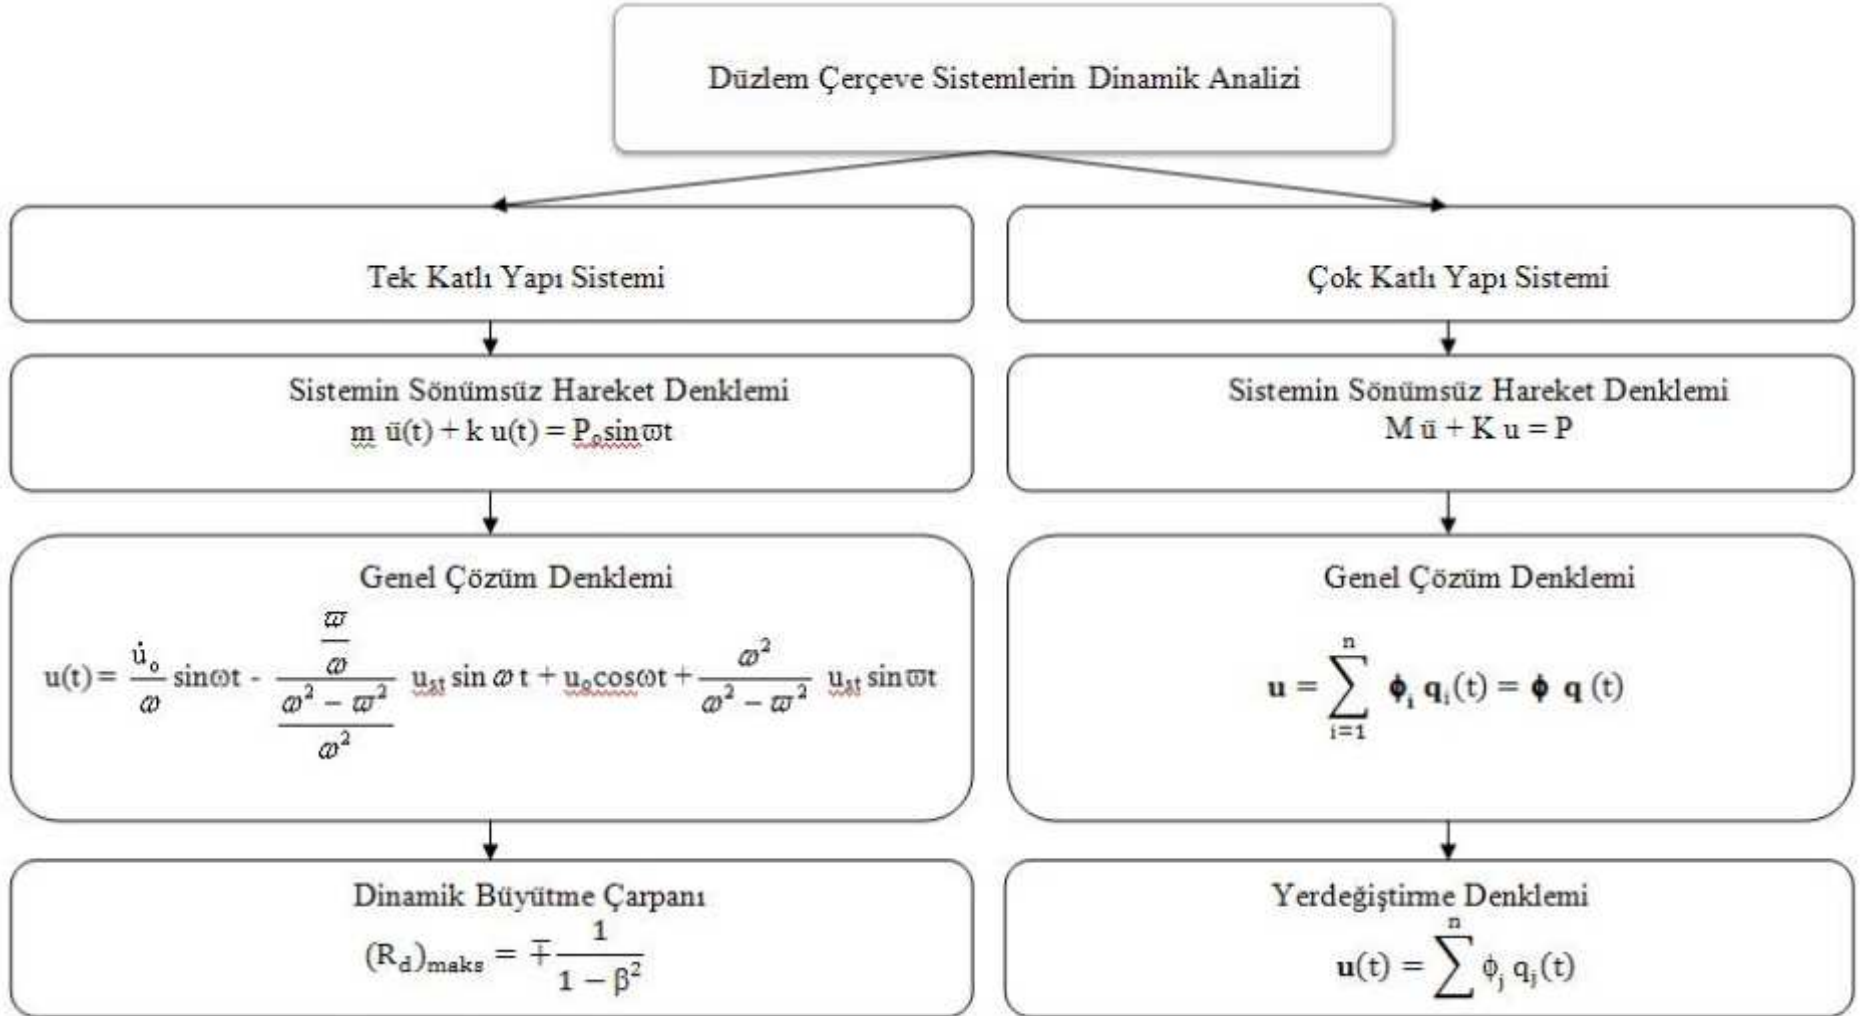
Düzlem Çerçeve Sistemlerin Dinamik Analizi

Tek Katlı Yapı Sistemi

Sistemin Sönümsüz Hareket Denklemi
$m\ \ddot{u}(t) + k\ u(t) = P_o \sin\varpi t$

Genel Çözüm Denklemi
$u(t) = \frac{\dot{u}_o}{\omega}\sin\omega t - \frac{\frac{\varpi}{\omega}}{\frac{\omega^2-\varpi^2}{\omega^2}}\ u_{st}\sin\omega t + u_o\cos\omega t + \frac{\omega^2}{\omega^2-\varpi^2}\ u_{st}\sin\varpi t$

Dinamik Büyütme Çarpanı
$(R_d)_{maks} = \mp\frac{1}{1-\beta^2}$

Çok Katlı Yapı Sistemi

Sistemin Sönümsüz Hareket Denklemi
$M\ \ddot{u} + K\ u = P$

Genel Çözüm Denklemi
$\mathbf{u} = \sum_{i=1}^{n} \boldsymbol{\phi}_i\ \mathbf{q}_i(t) = \boldsymbol{\phi}\ \mathbf{q}\ (t)$

Yerdeğiştirme Denklemi
$\mathbf{u}(t) = \sum^{n} \phi_j\ q_j(t)$